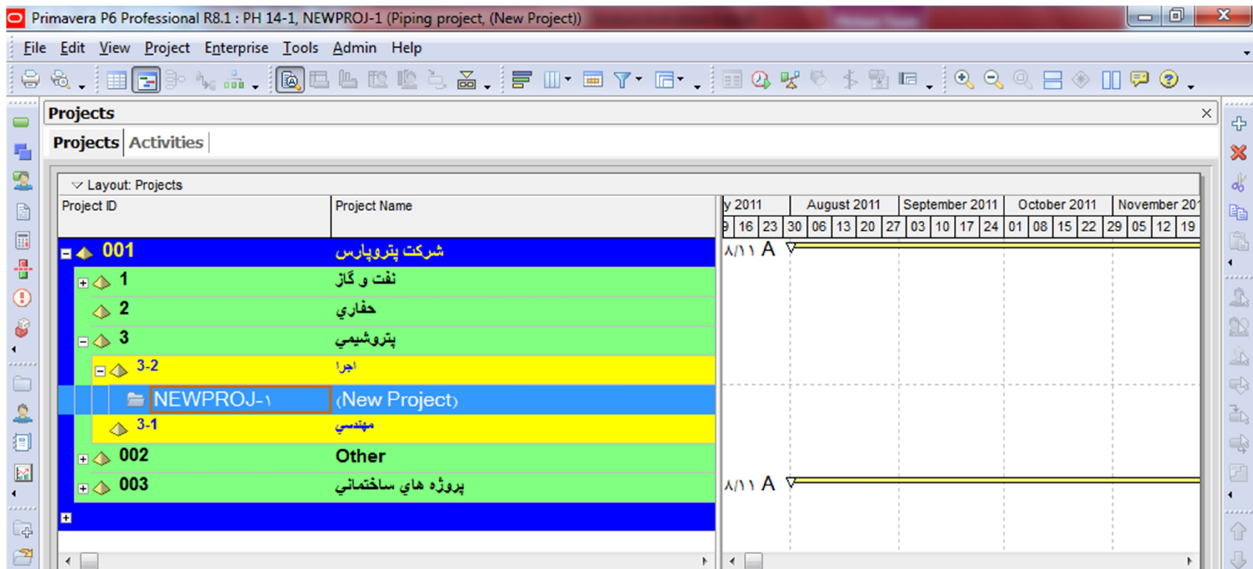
Primavera P6 Professional R8.1 : PH 14-1, NEWPROJ-1 (Piping project, (New Project))

File Edit View Project Enterprise Tools Admin Help

Projects

Projects Activities

Layout: Projects

| Project ID | Project Name |
|---|---|
| 001 | شرکت پتروپارس |
| 1 | نفت و گاز |
| 2 | حفاري |
| 3 | پتروشيمي |
| 3-2 | اجرا |
| NEWPROJ-۱ | (New Project) |
| 3-1 | مهندسي |
| 002 | Other |
| 003 | پروژه هاي ساختماني |

y 2011 | August 2011 | September 2011 | October 2011 | November 20
9 | 16 | 23 | 30 | 06 | 13 | 20 | 27 | 03 | 10 | 17 | 24 | 01 | 08 | 15 | 22 | 29 | 05 | 12 | 19

۸/۱۱ A

۸/۱۱ A